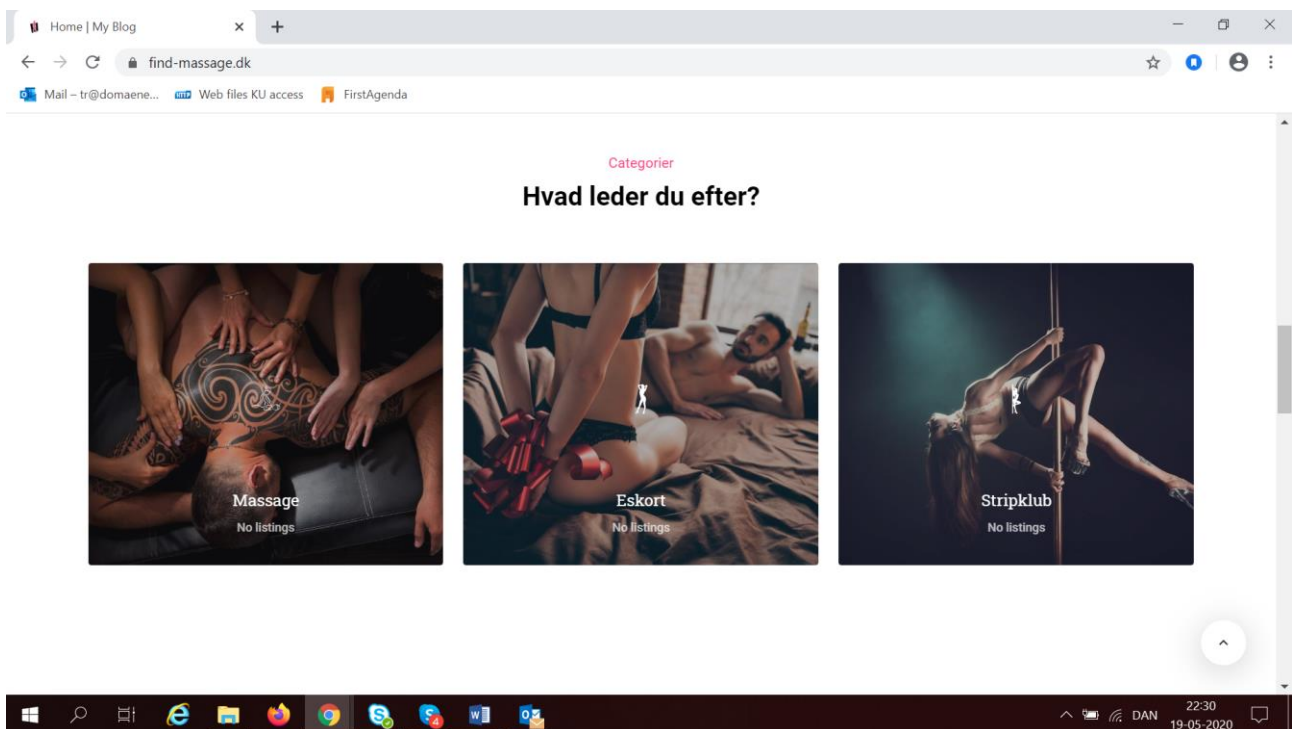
Home | My Blog
×
+
find-massage.dk
Mail – tr@domaene...
Web files KU access
FirstAgenda

Categorier
Hvad leder du efter?

Massage
No listings

Eskort
No listings

Stripklub
No listings

DAN
22:30
19-05-2020